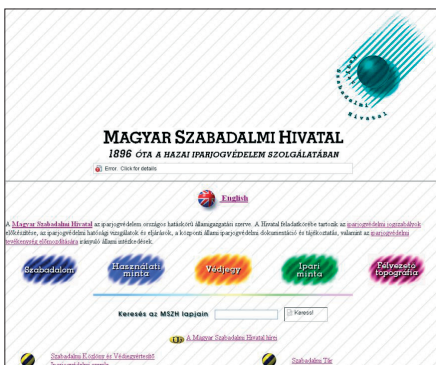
Magyar Szabadalmi Hivatal

Magyar Szabadalmi Hivatal
1896 óta a hazai iparjogvédelem szolgálatában

Error: Click for details

English

A Magyar Szabadalmi Hivatal az iparjogvédelem országos hatáskörű államigazgatási szerve. A Hivatal feladatkörébe tartozik az iparjogvédelmi jogszabályok előkészítése, az iparjogvédelmi hatósági vizsgálatok és eljárások, a központi állami iparjogvédelmi dokumentáció és tájékoztatás, valamint az iparjogvédelmi tevékenység előmozdítására irányuló állami intézkedések.

Szabadalom

Használati minta

Védjegy

Ipari minta

Félvezető topográfia

Keresés az MSZH lapjain

Keress!

A Magyar Szabadalmi Hivatal hírei

Szabadalmi Közlöny és Védjegyértesítő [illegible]

Szabadalmi Tár